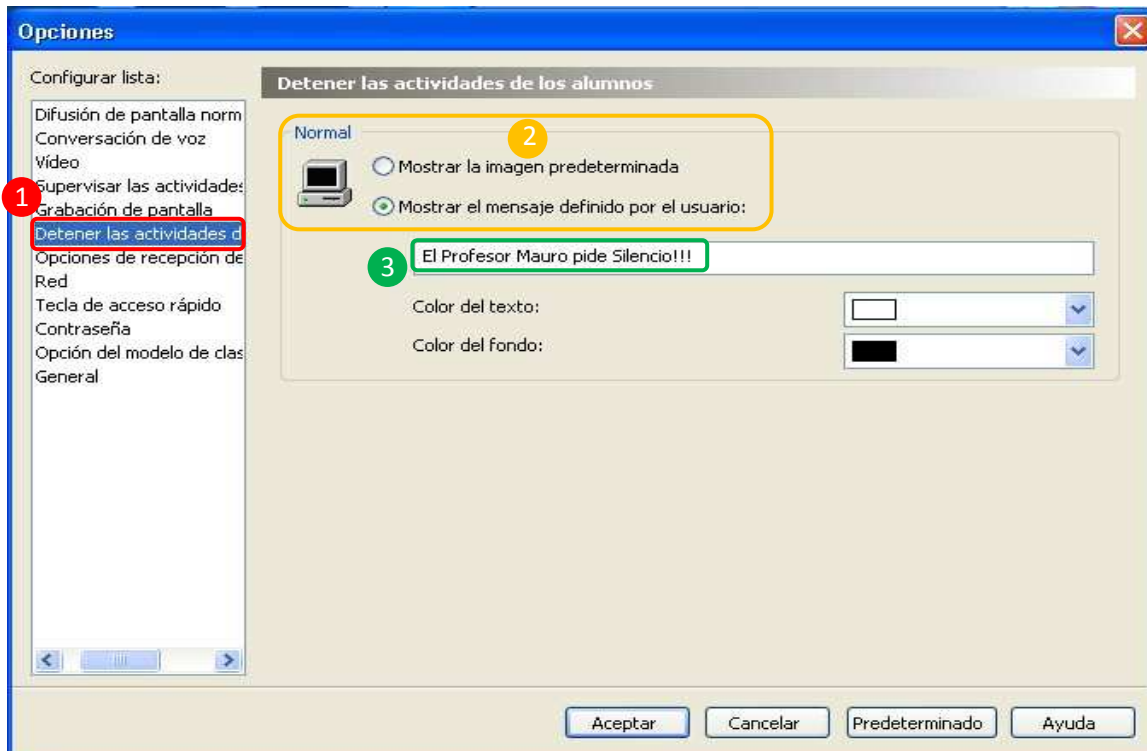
Opciones

Configurar lista:

Difusión de pantalla norm
Conversación de voz
Vídeo
Supervisar las actividades
Grabación de pantalla
Detener las actividades d
Opciones de recepción de
Red
Tecla de acceso rápido
Contraseña
Opción del modelo de clas
General

1

Detener las actividades de los alumnos

Normal

2

Mostrar la imagen predeterminada

Mostrar el mensaje definido por el usuario:

3

El Profesor Mauro pide Silencio!!!

Color del texto:

Color del fondo:

Aceptar

Cancelar

Predeterminado

Ayuda